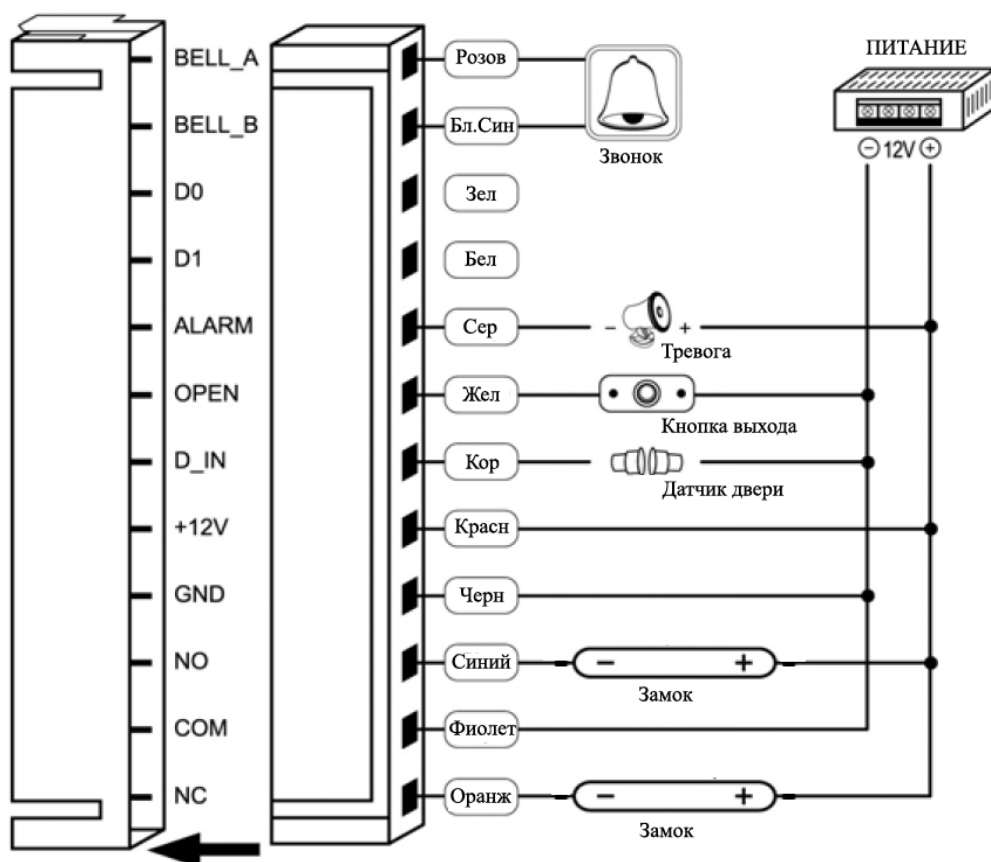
BELL_A
BELL_B
D0
D1
ALARM
OPEN
D_IN
+12V
GND
NO
COM
NC

Розов
Бл.Син
Зел
Бел
Сер
Жел
Кор
Красн
Черн
Синий
Фиолет
Оранж

Звонок

ПИТАНИЕ
$\ominus$ 12V $\oplus$

- +
Тревога

Кнопка выхода

Датчик двери

− +
Замок

− +
Замок